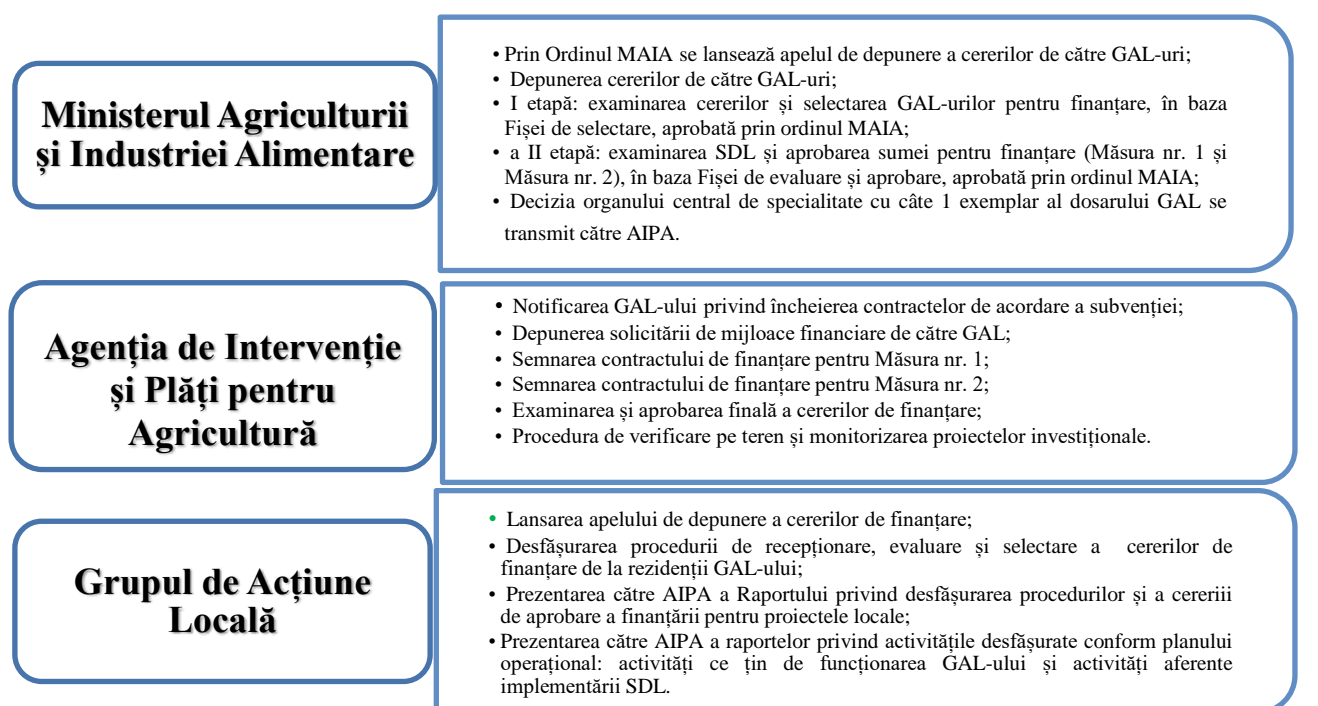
Ministerul Agriculturii și Industriei Alimentare

• Prin Ordinul MAIA se lansează apelul de depunere a cererilor de către GAL-uri;
• Depunerea cererilor de către GAL-uri;
• I etapă: examinarea cererilor și selectarea GAL-urilor pentru finanțare, în baza Fișei de selectare, aprobată prin ordinul MAIA;
• a II etapă: examinarea SDL și aprobarea sumei pentru finanțare (Măsura nr. 1 și Măsura nr. 2), în baza Fișei de evaluare și aprobare, aprobată prin ordinul MAIA;
• Decizia organului central de specialitate cu câte 1 exemplar al dosarului GAL se transmit către AIPA.

Agenția de Intervenție și Plăți pentru Agricultură

• Notificarea GAL-ului privind încheierea contractelor de acordare a subvenției;
• Depunerea solicitării de mijloace financiare de către GAL;
• Semnarea contractului de finanțare pentru Măsura nr. 1;
• Semnarea contractului de finanțare pentru Măsura nr. 2;
• Examinarea și aprobarea finală a cererilor de finanțare;
• Procedura de verificare pe teren și monitorizarea proiectelor investiționale.

Grupul de Acțiune Locală

• Lansarea apelului de depunere a cererilor de finanțare;
• Desfășurarea procedurii de recepționare, evaluare și selectare a cererilor de finanțare de la rezidenții GAL-ului;
• Prezentarea către AIPA a Raportului privind desfășurarea procedurilor și a cereriii de aprobare a finanțării pentru proiectele locale;
• Prezentarea către AIPA a raportelor privind activitățile desfășurate conform planului operațional: activități ce țin de funcționarea GAL-ului și activități aferente implementării SDL.